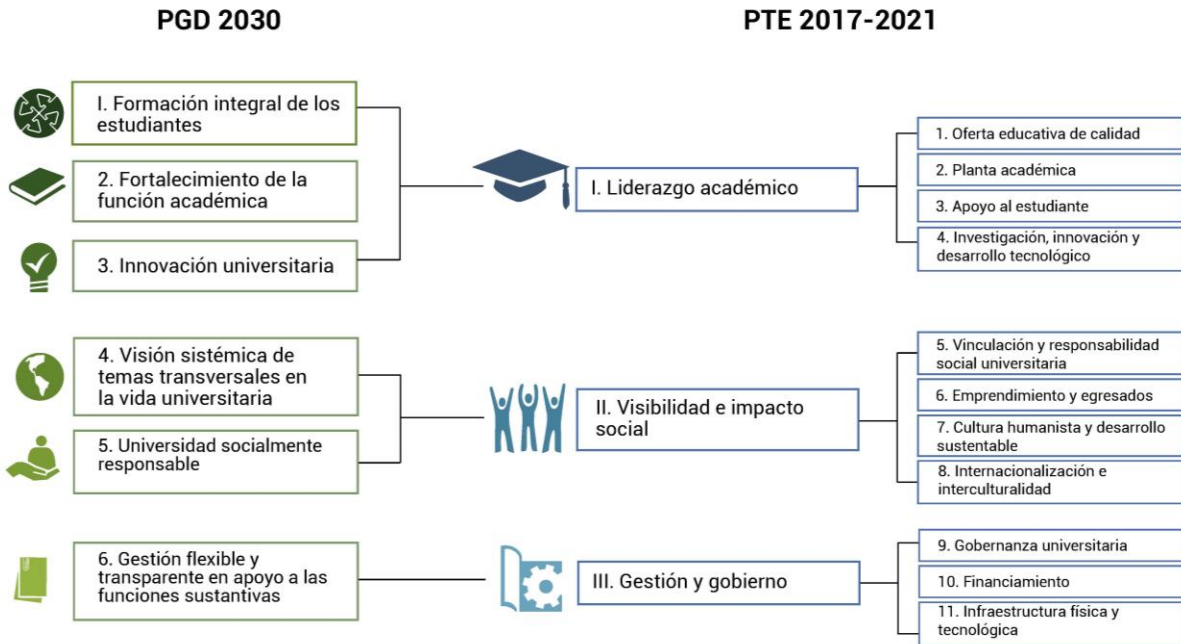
PGD 2030

PTE 2017-2021

I. Formación integral de los estudiantes

2. Fortalecimiento de la función académica

3. Innovación universitaria

I. Liderazgo académico

1. Oferta educativa de calidad

2. Planta académica

3. Apoyo al estudiante

4. Investigación, innovación y desarrollo tecnológico

4. Visión sistémica de temas transversales en la vida universitaria

5. Universidad socialmente responsable

II. Visibilidad e impacto social

5. Vinculación y responsabilidad social universitaria

6. Emprendimiento y egresados

7. Cultura humanista y desarrollo sustentable

8. Internacionalización e interculturalidad

6. Gestión flexible y transparente en apoyo a las funciones sustantivas

III. Gestión y gobierno

9. Gobernanza universitaria

10. Financiamiento

11. Infraestructura física y tecnológica